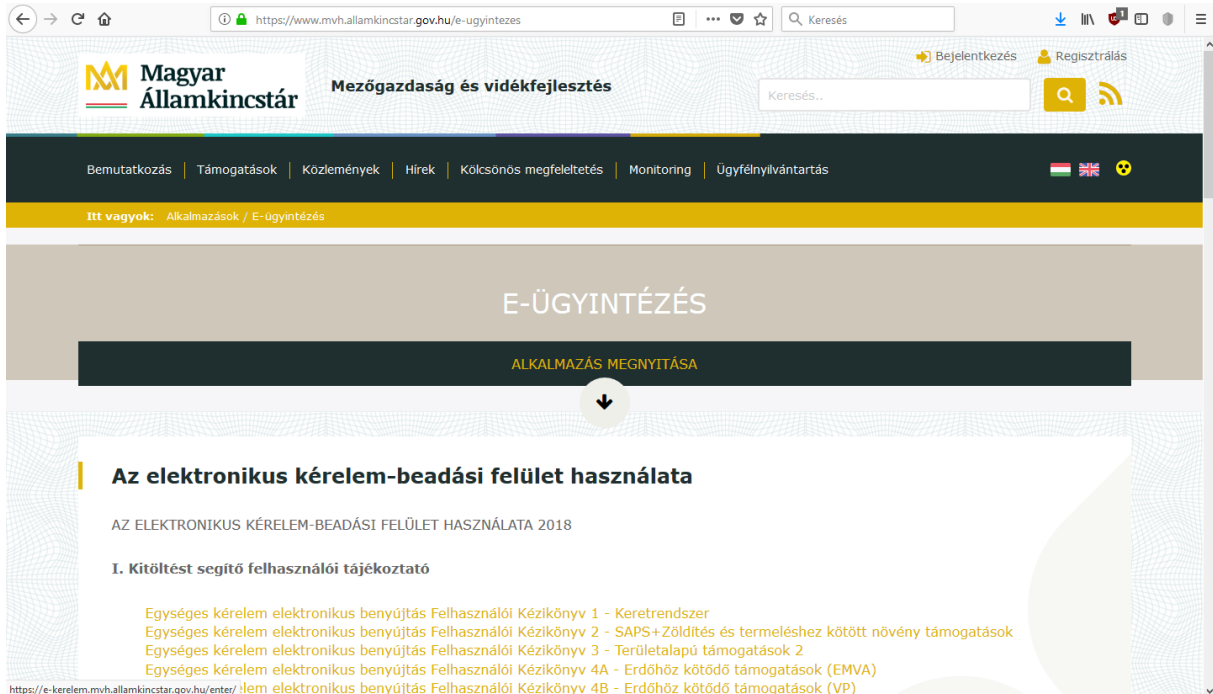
https://www.mvh.allamkincstar.gov.hu/e-ugyintezes

Keresés

Bejelentkezés Regisztrálás

Magyar Államkincstár

Mezőgazdaság és vidékfejlesztés

Keresés..

Bemutatkozás | Támogatások | Közlemények | Hírek | Kölcsönös megfeleltetés | Monitoring | Ügyfélnyilvántartás

Itt vagyok: Alkalmazások / E-ügyintézés

E-ÜGYINTÉZÉS

ALKALMAZÁS MEGNYITÁSA

Az elektronikus kérelem-beadási felület használata

AZ ELEKTRONIKUS KÉRELEM-BEADÁSI FELÜLET HASZNÁLATA 2018

I. Kitöltést segítő felhasználói tájékoztató

Egységes kérelem elektronikus benyújtás Felhasználói Kézikönyv 1 - Keretrendszer
Egységes kérelem elektronikus benyújtás Felhasználói Kézikönyv 2 - SAPS+Zöldítés és termeléshez kötött növény támogatások
Egységes kérelem elektronikus benyújtás Felhasználói Kézikönyv 3 - Területalapú támogatások 2
Egységes kérelem elektronikus benyújtás Felhasználói Kézikönyv 4A - Erdőhöz kötődő támogatások (EMVA)
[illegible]elem elektronikus benyújtás Felhasználói Kézikönyv 4B - Erdőhöz kötődő támogatások (VP)

https://e-kerelem.mvh.allamkincstar.gov.hu/enter/